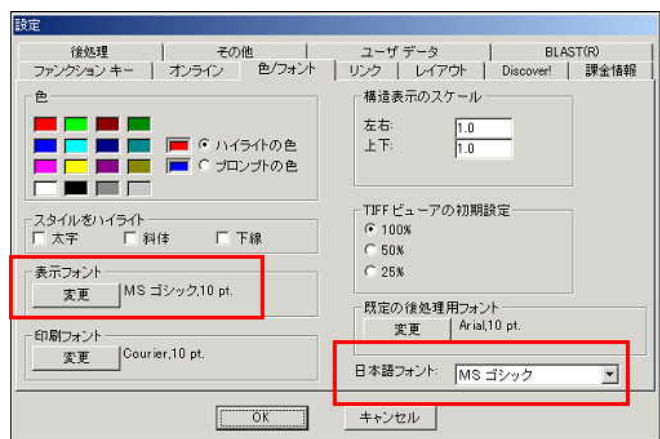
設定

後処理 | その他 | ユーザ データ | BLAST(R)
ファンクション キー | オンライン | 色/フォント | リンク | レイアウト | Discover! | 課金情報

色

ハイライトの色
プロンプトの色

スタイルをハイライト
太字
斜体
下線

表示フォント
変更
MS ゴシック,10 pt.

印刷フォント
変更
Courier,10 pt.

構造表示のスケール
左右:
1.0
上下:
1.0

TIFF ビューアの初期設定
100%
50%
25%

既定の後処理用フォント
変更
Arial,10 pt.

日本語フォント:
MS ゴシック

OK
キャンセル